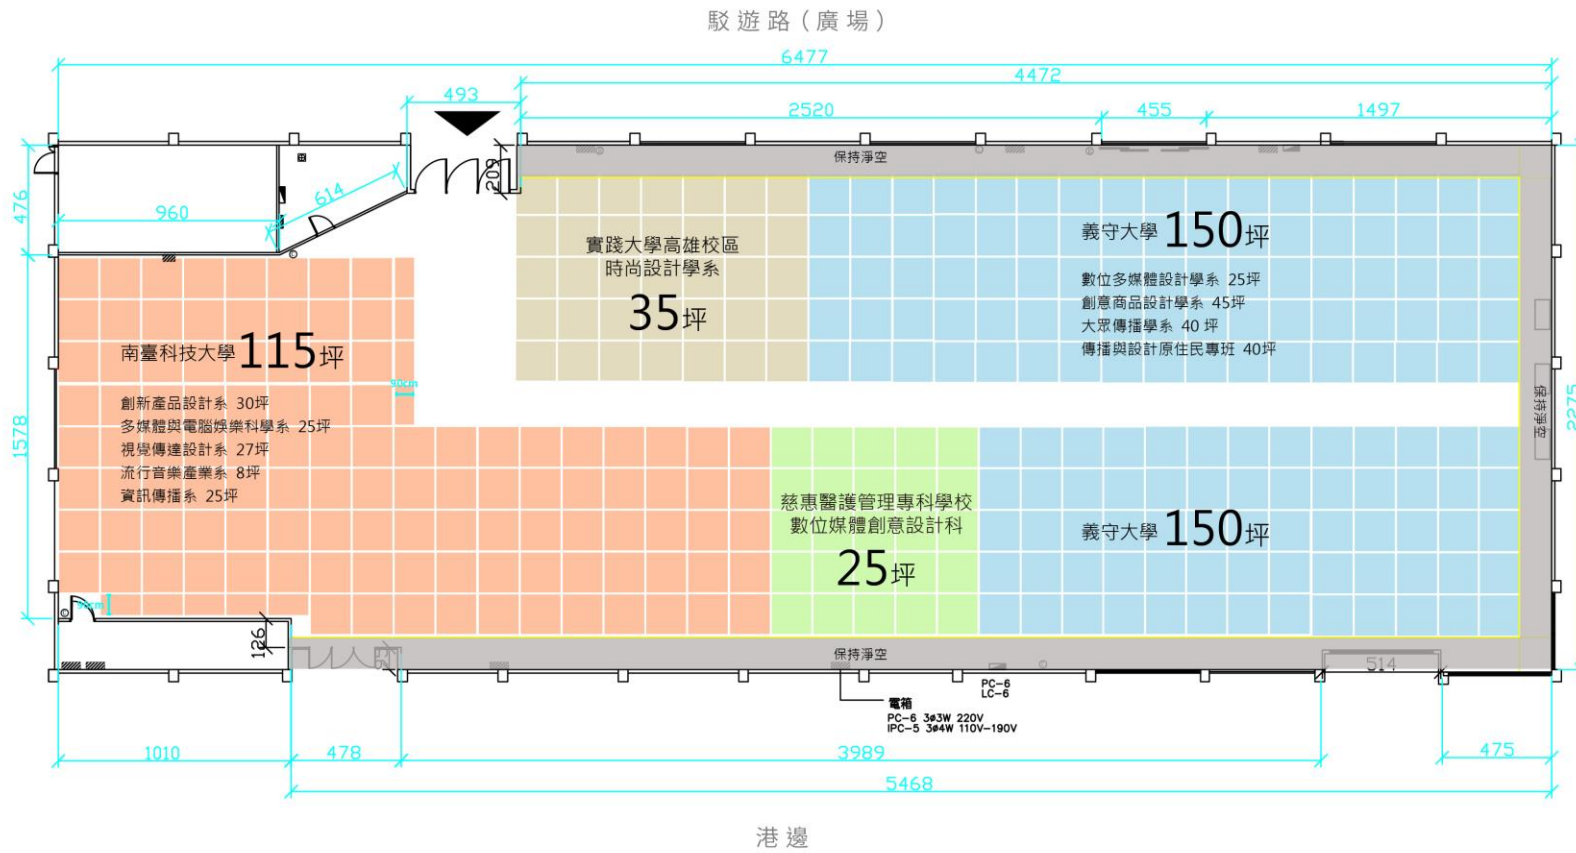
駁遊路（廣場）

6477
4472
493
2520
455
1497
476
960
614
203
保持淨空

實踐大學高雄校區
時尚設計學系
35坪

義守大學 150坪
數位多媒體設計學系 25坪
創意商品設計學系 45坪
大眾傳播學系 40 坪
傳播與設計原住民專班 40坪

南臺科技大學 115坪
創新產品設計系 30坪
多媒體與電腦娛樂科學系 25坪
視覺傳達設計系 27坪
流行音樂產業系 8坪
資訊傳播系 25坪

90cm
1578
保持淨空
2275

慈惠醫護管理專科學校
數位媒體創意設計科
25坪

義守大學 150坪

90cm
126
入口
保持淨空
514
PC-6
LC-6
電箱
PC-6 3$\phi$3W 220V
IPC-5 3$\phi$4W 110V-190V
1010
478
3989
475
5468

港邊